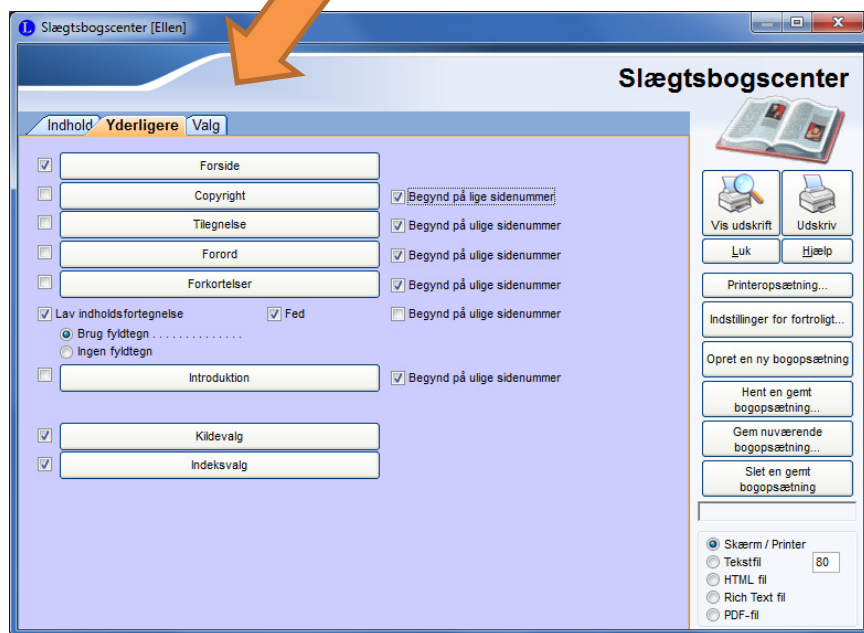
Slægtsbogscenter [Ellen]

Slægtsbogscenter

Indhold | Yderligere | Valg

Forside

Copyright
Begynd på lige sidenummer

Tilegnelse
Begynd på ulige sidenummer

Forord
Begynd på ulige sidenummer

Forkortelser
Begynd på ulige sidenummer

Lav indholdsfortegnelse
Fed
Begynd på ulige sidenummer
Brug fyldtegn . . . . . . . . . . . . . .
Ingen fyldtegn

Introduktion
Begynd på ulige sidenummer

Kildevalg

Indeksvalg

Vis udskrift
Udskriv
Luk
Hjælp
Printeropsætning...
Indstillinger for fortroligt...
Opret en ny bogopsætning
Hent en gemt bogopsætning...
Gem nuværende bogopsætning...
Slet en gemt bogopsætning

Skærm / Printer
Tekstfil
80
HTML fil
Rich Text fil
PDF-fil